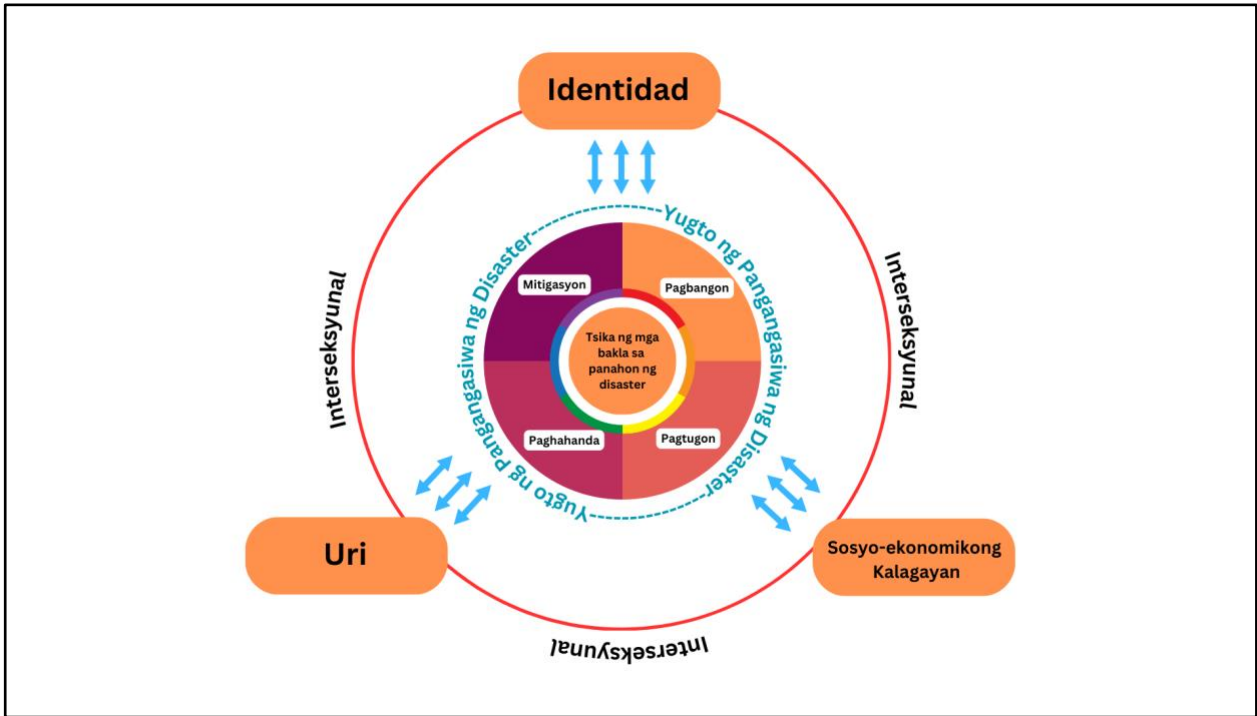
Identidad

Interseksyunal

Interseksyunal

Yugto ng Pangangasiwa ng Disaster

Yugto ng Pangangasiwa ng Disaster

Mitigasyon

Pagbangon

Tsika ng mga bakla sa panahon ng disaster

Paghahanda

Pagtugon

Uri

Sosyo-ekonomikong Kalagayan

Interseksyunal